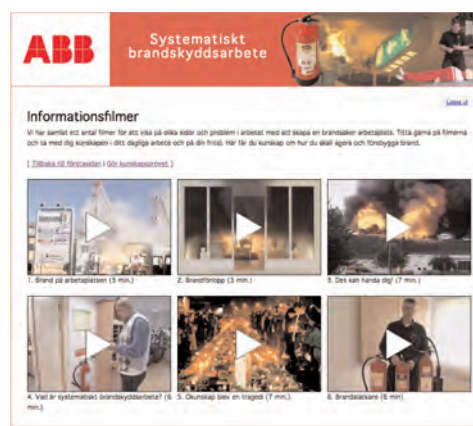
ABB

Systematiskt brandskyddsarbete

Logga ut

Informationsfilmer

Vi har samlat ett antal filmer för att visa på olika sidor och problem i arbetet med att skapa en brandsäker arbetsplats. Titta gärna på filmerna och ta med dig kunskapen i ditt dagliga arbete och på din fritid. Här får du kunskap om hur du skall agera och förebygga brand.

[ Tillbaka till förstasidan | Gör kunskapsprovet ]

1. Brand på arbetsplatsen (3 min.)

2. Brandförlopp (3 min.)

3. Det kan hända dig! (7 min.)

4. Vad är systematiskt brandskyddsarbete? (6 min.)

5. Okunskap blev en tragedi (7 min.)

6. Brandalarmare (6 min)